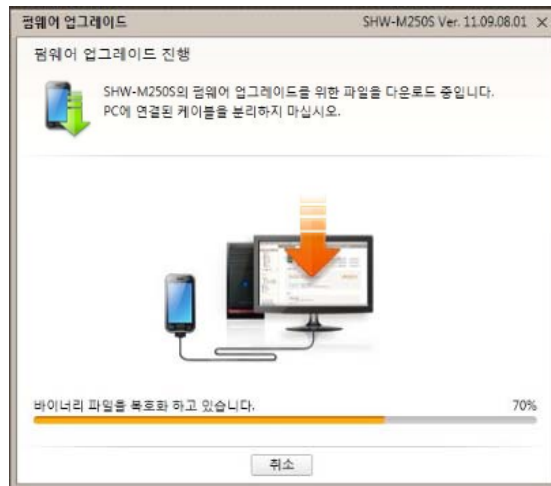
펌웨어 업그레이드

SHW-M250S Ver. 11.09.08.01 ×

펌웨어 업그레이드 진행

SHW-M250S의 펌웨어 업그레이드를 위한 파일을 다운로드 중입니다.
PC에 연결된 케이블을 분리하지 마십시오.

바이너리 파일을 복호화 하고 있습니다.

70%

취소